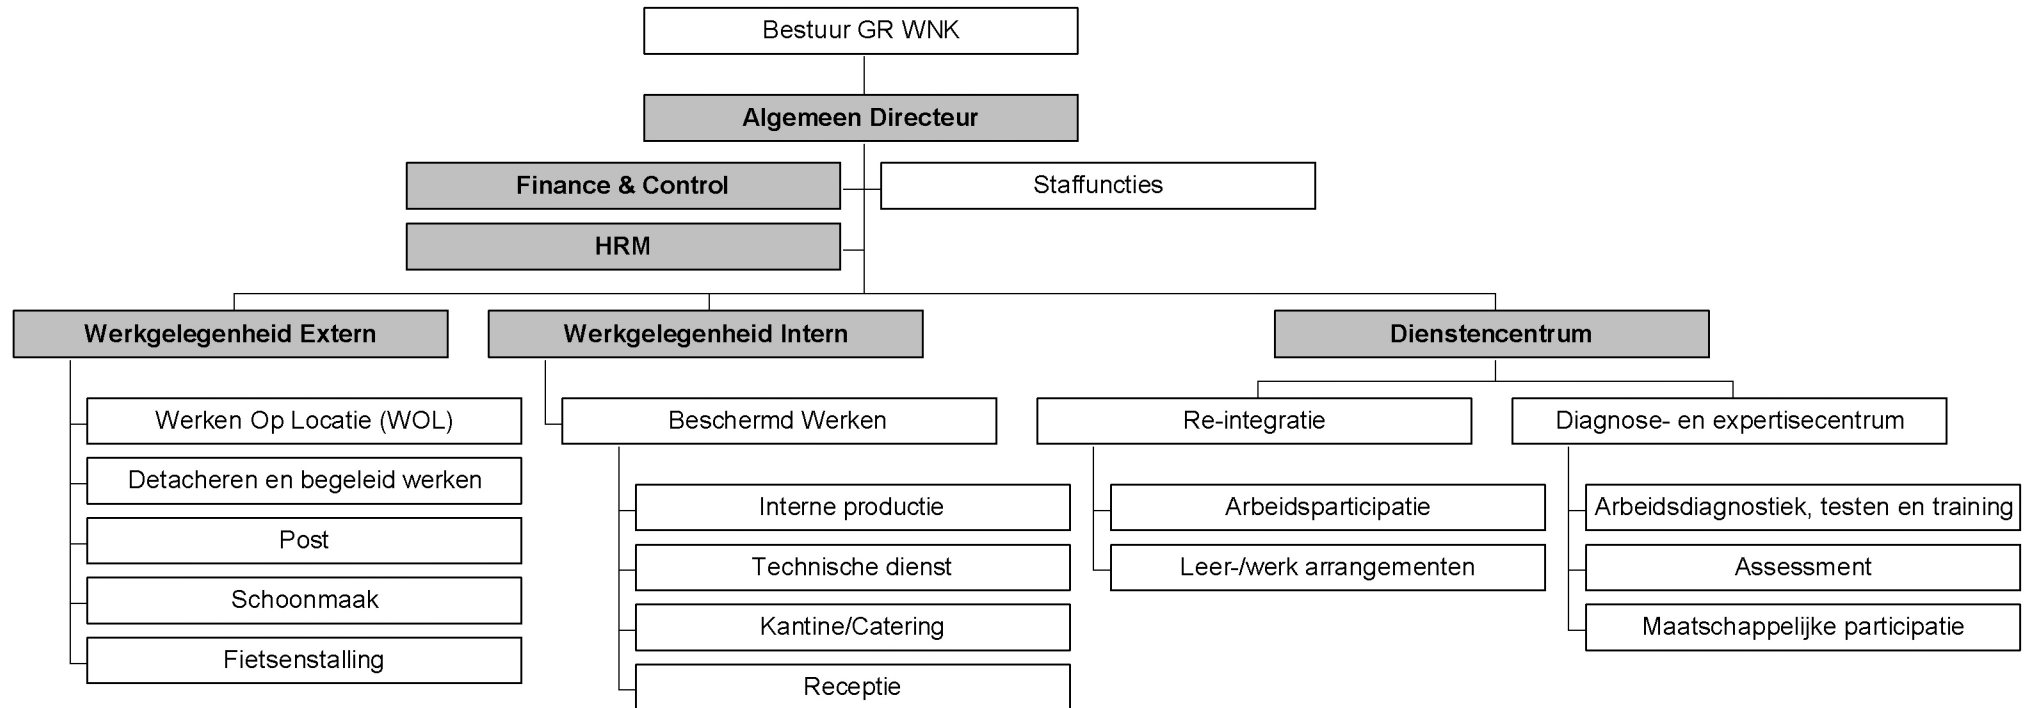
Bestuur GR WNK

Algemeen Directeur

Finance & Control

Staffuncties

HRM

Werkgelegenheid Extern

Werkgelegenheid Intern

Dienstencentrum

Werken Op Locatie (WOL)

Detacheren en begeleid werken

Post

Schoonmaak

Fietsenstalling

Beschermd Werken

Interne productie

Technische dienst

Kantine/Catering

Receptie

Re-integratie

Arbeidsparticipatie

Leer-/werk arrangementen

Diagnose- en expertisecentrum

Arbeidsdiagnostiek, testen en training

Assessment

Maatschappelijke participatie